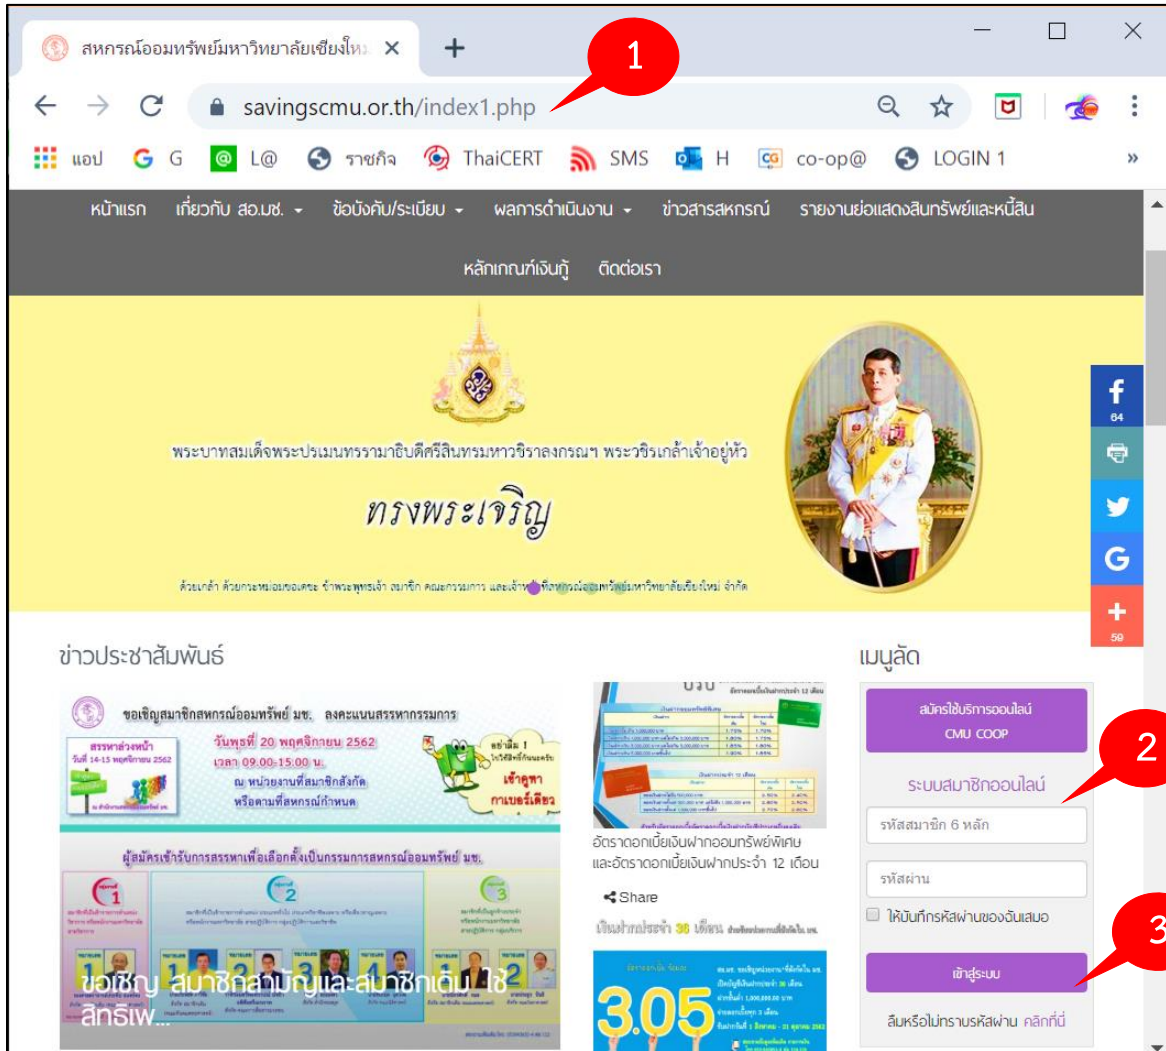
สหกรณ์ออมทรัพย์มหาวิทยาลัยเชียงให
savingscmu.or.th/index1.php
1
แอป G L@ ราชกิจ ThaiCERT SMS H co-op@ LOGIN 1
หน้าแรก เกี่ยวกับ สอ.มช. ข้อบังคับ/ระเบียบ ผลการดำเนินงาน ข่าวสารสหกรณ์ รายงานย่อแสดงสินทรัพย์และหนี้สิน
หลักเกณฑ์เงินกู้ ติดต่อเรา
พระบาทสมเด็จพระปรเมนทรรามาธิบดีศรีสินทรมหาวชิราลงกรณฯ พระวชิรเกล้าเจ้าอยู่หัว
ทรงพระเจริญ
ด้วยเกล้า ด้วยกระหม่อมขอเดชะ ข้าพระพุทธเจ้า สมาชิก คณะกรรมการ และเจ้าหน้าที่สหกรณ์ออมทรัพย์มหาวิทยาลัยเชียงใหม่ จำกัด
64
59
ข่าวประชาสัมพันธ์
ขอเชิญสมาชิกสหกรณ์ออมทรัพย์ มช. ลงคะแนนสรรหากรรมการ
สรรหาล่วงหน้า วันที่ 14-15 พฤศจิกายน 2562
วันพุธที่ 20 พฤศจิกายน 2562
เวลา 09.00-15.00 น.
ณ หน่วยงานที่สมาชิกสังกัด หรือตามที่สหกรณ์กำหนด
เจ้าคูหา กาเบอร์เดียว
ผู้สมัครเข้ารับการสรรหาเพื่อเลือกตั้งเป็นกรรมการสหกรณ์ออมทรัพย์ มช.
ขอเชิญ สมาชิกสามัญและสมาชิกเดิม ใช้สิทธิเพ...
อัตราดอกเบี้ยเงินฝากออมทรัพย์พิเศษ และอัตราดอกเบี้ยเงินฝากประจำ 12 เดือน
Share
เงินฝากประจำ 36 เดือน
3.05
เมนูลัด
สมัครใช้บริการออนไลน์ CMU COOP
2
ระบบสมาชิกออนไลน์
รหัสสมาชิก 6 หลัก
รหัสผ่าน
ให้บันทึกรหัสผ่านของฉันเสมอ
3
เข้าสู่ระบบ
ลืมหรือไม่ทราบรหัสผ่าน คลิกที่นี่